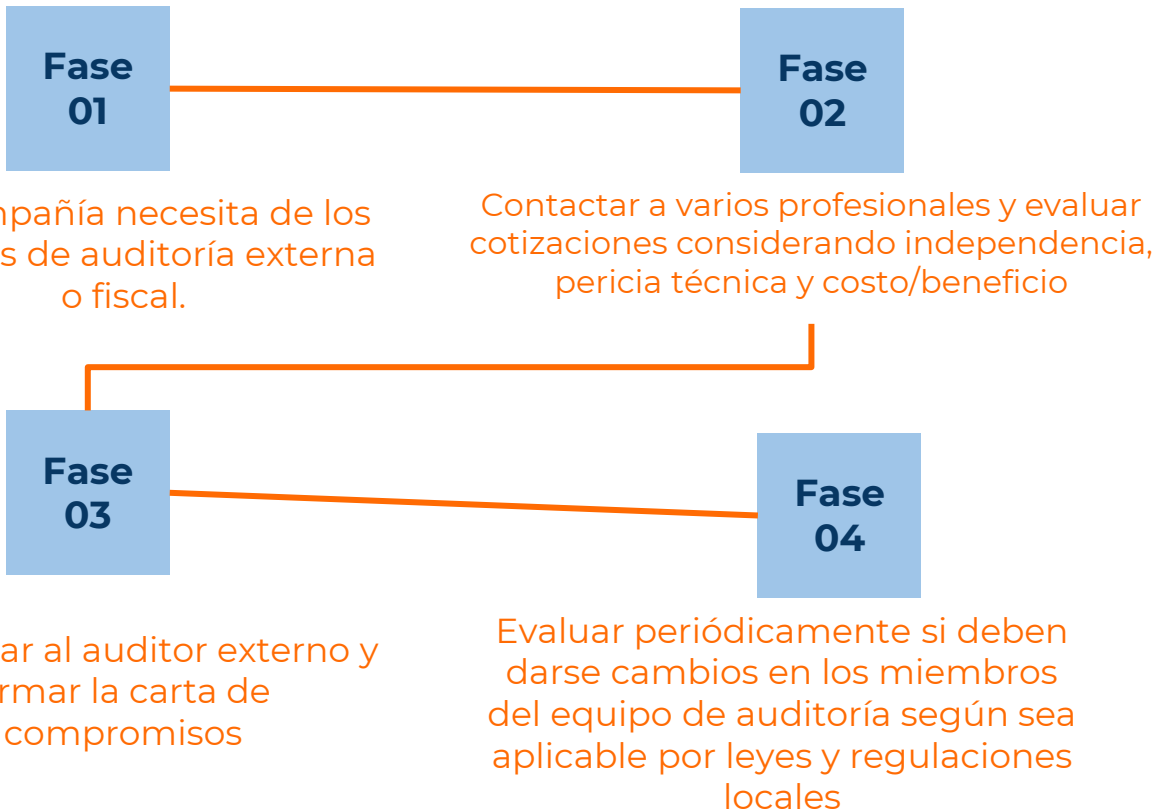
Fase 01

npañía necesita de los s de auditoría externa o fiscal.

Fase 02

Contactar a varios profesionales y evaluar cotizaciones considerando independencia, pericia técnica y costo/beneficio

Fase 03

ar al auditor externo y rmar la carta de compromisos

Fase 04

Evaluar periódicamente si deben darse cambios en los miembros del equipo de auditoría según sea aplicable por leyes y regulaciones locales